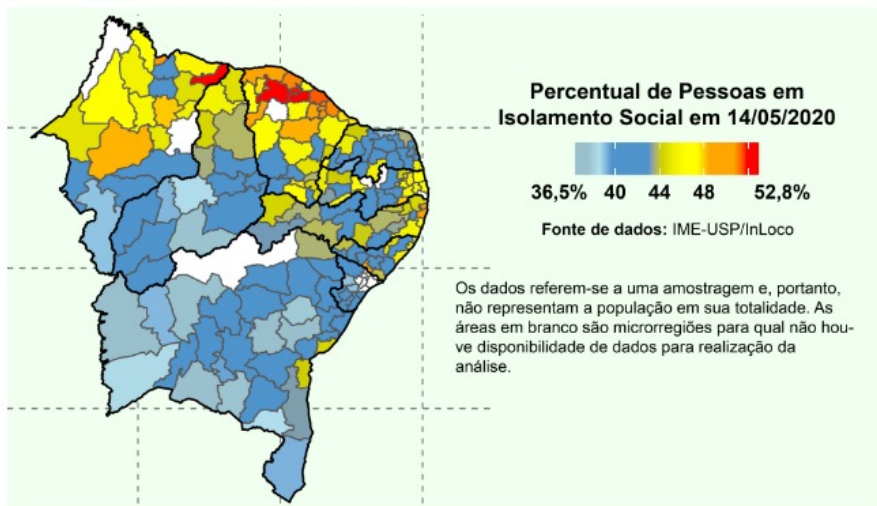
Percentual de Pessoas em Isolamento Social em 14/05/2020

36,5% 40 44 48 52,8%

Fonte de dados: IME-USP/InLoco

Os dados referem-se a uma amostragem e, portanto, não representam a população em sua totalidade. As áreas em branco são microrregiões para qual não houve disponibilidade de dados para realização da análise.